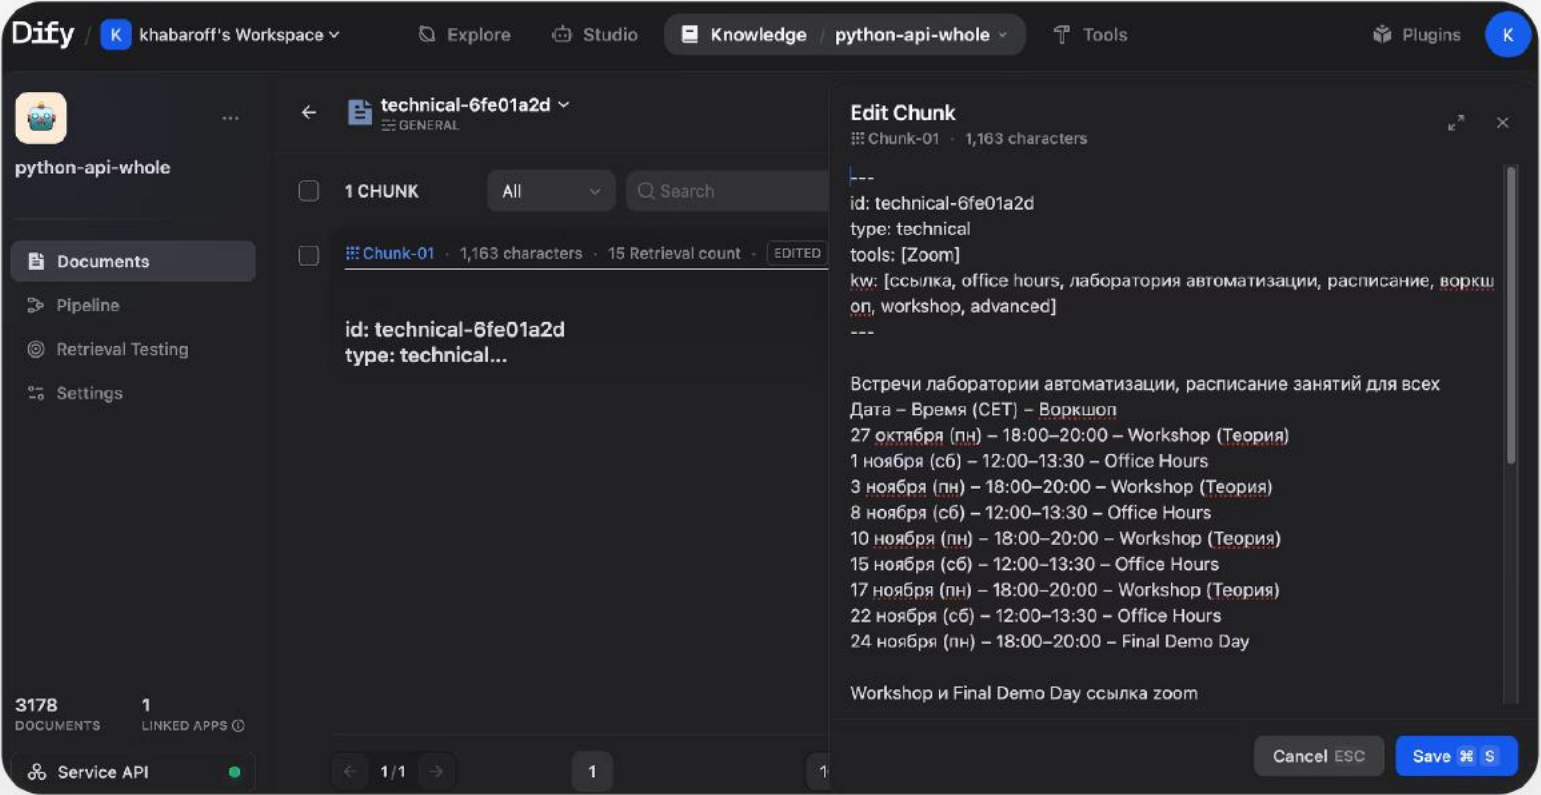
Dify / K khabaroff's Workspace Explore Studio Knowledge / python-api-whole Tools Plugins K

python-api-whole

Documents
Pipeline
Retrieval Testing
Settings

3178 DOCUMENTS
1 LINKED APPS

Service API

technical-6fe01a2d
GENERAL

1 CHUNK All Search

Chunk-01 · 1,163 characters · 15 Retrieval count · EDITED

id: technical-6fe01a2d
type: technical...

1/1 1

Edit Chunk
Chunk-01 · 1,163 characters

---
id: technical-6fe01a2d
type: technical
tools: [Zoom]
kw: [ссылка, office hours, лаборатория автоматизации, расписание, воркшоп, workshop, advanced]
---

Встречи лаборатории автоматизации, расписание занятий для всех
Дата – Время (CET) – Воркшоп
27 октября (пн) – 18:00–20:00 – Workshop (Теория)
1 ноября (сб) – 12:00–13:30 – Office Hours
3 ноября (пн) – 18:00–20:00 – Workshop (Теория)
8 ноября (сб) – 12:00–13:30 – Office Hours
10 ноября (пн) – 18:00–20:00 – Workshop (Теория)
15 ноября (сб) – 12:00–13:30 – Office Hours
17 ноября (пн) – 18:00–20:00 – Workshop (Теория)
22 ноября (сб) – 12:00–13:30 – Office Hours
24 ноября (пн) – 18:00–20:00 – Final Demo Day

Workshop и Final Demo Day ссылка zoom

Cancel ESC Save ⌘ S